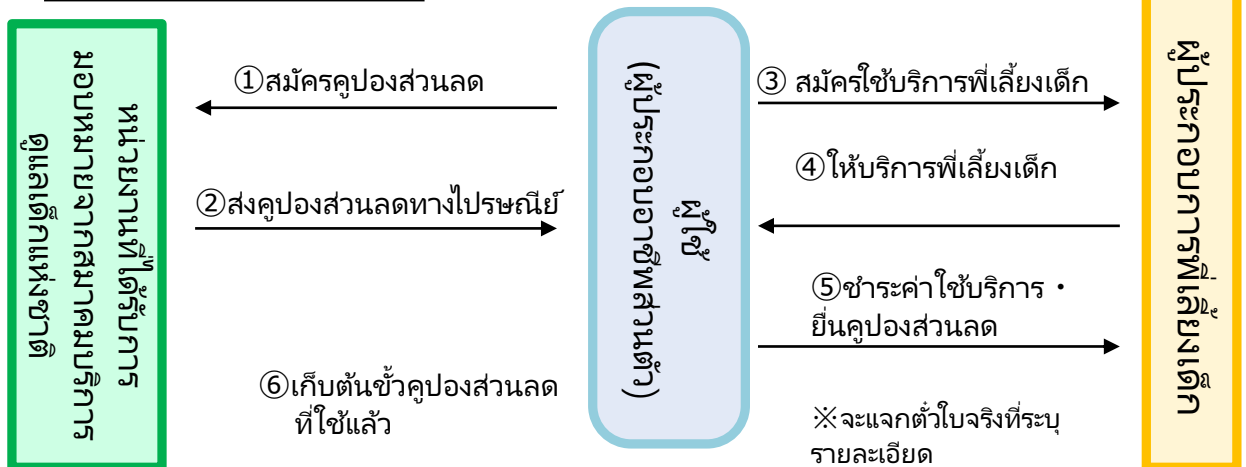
ศูนย์ความช่วยเหลือ
มอบหมายจากสมาคมคุ้มครองผู้บริโภค
หน่วยงานที่ได้รับการ

①สมัครคูปองส่วนลด

②ส่งคูปองส่วนลดทางไปรษณีย์

⑥เก็บต้นขั้วคูปองส่วนลด ที่ใช้แล้ว

ผู้ใช้
(ผู้ประกอบอาชีพอิสระ)

③ สมัครใช้บริการพี่เลี้ยงเด็ก

④ให้บริการพี่เลี้ยงเด็ก

⑤ชำระค่าใช้บริการ・ยื่นคูปองส่วนลด

※จะแจกตั๋วใบจริงที่ระบุรายละเอียด

ผู้ประกอบการพี่เลี้ยงเด็ก